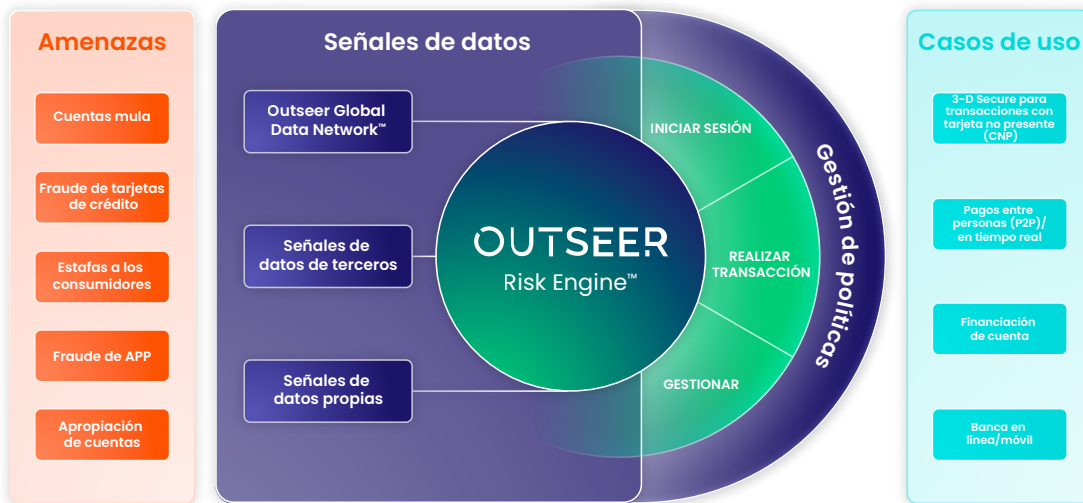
Amenazas

Cuentas mula

Fraude de tarjetas de crédito

Estafas a los consumidores

Fraude de APP

Apropiación de cuentas

Señales de datos

Outseer Global Data Network™

Señales de datos de terceros

Señales de datos propias

OUTSEER
Risk Engine™

INICIAR SESIÓN

REALIZAR TRANSACCIÓN

GESTIONAR

Gestión de políticas

Casos de uso

3-D Secure para transacciones con tarjeta no presente (CNP)

Pagos entre personas (P2P)/ en tiempo real

Financiación de cuenta

Banca en línea/móvil